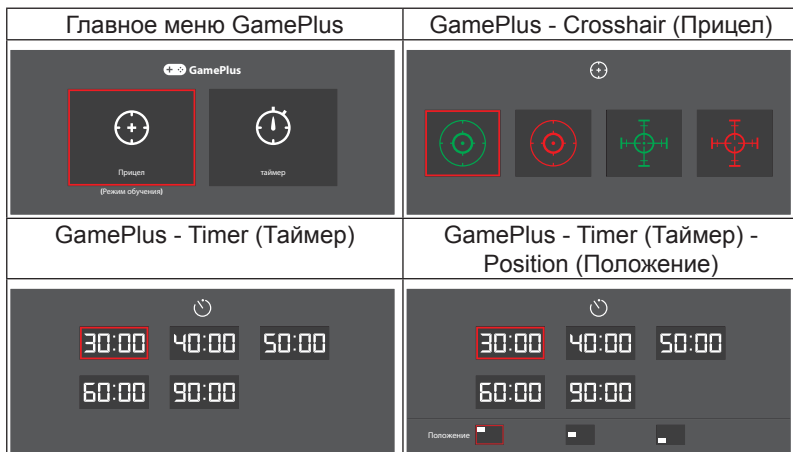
| Главное меню GamePlus | GamePlus - Crosshair (Прицел) |
|---|---|
| GamePlus Прицел (Режим обучения) таймер | |
| GamePlus - Timer (Таймер) | GamePlus - Timer (Таймер) - Position (Положение) |
| 30:00 40:00 50:00 60:00 90:00 | 30:00 40:00 50:00 60:00 90:00 Положение |